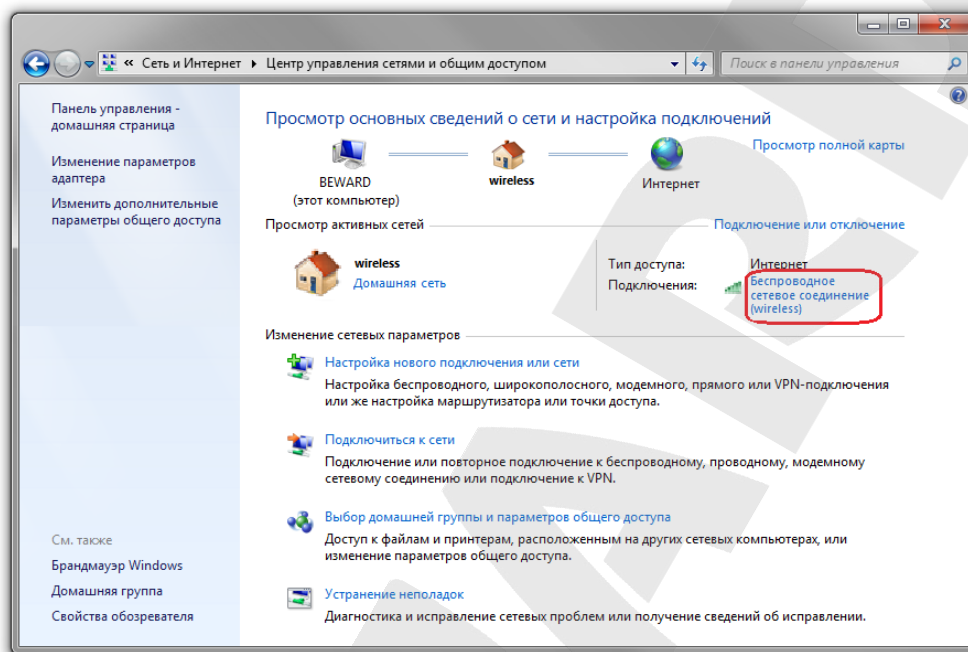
« Сеть и Интернет ▸ Центр управления сетями и общим доступом

Поиск в панели управления

Панель управления - домашняя страница

Изменение параметров адаптера

Изменить дополнительные параметры общего доступа

Просмотр основных сведений о сети и настройка подключений

Просмотр полной карты

BEWARD
(этот компьютер)

wireless

Интернет

Просмотр активных сетей

Подключение или отключение

wireless
Домашняя сеть

Тип доступа: Интернет
Подключения: Беспроводное сетевое соединение (wireless)

Изменение сетевых параметров

Настройка нового подключения или сети
Настройка беспроводного, широкополосного, модемного, прямого или VPN-подключения или же настройка маршрутизатора или точки доступа.

Подключиться к сети
Подключение или повторное подключение к беспроводному, проводному, модемному сетевому соединению или подключение к VPN.

Выбор домашней группы и параметров общего доступа
Доступ к файлам и принтерам, расположенным на других сетевых компьютерах, или изменение параметров общего доступа.

Устранение неполадок
Диагностика и исправление сетевых проблем или получение сведений об исправлении.

См. также
Брандмауэр Windows
Домашняя группа
Свойства обозревателя